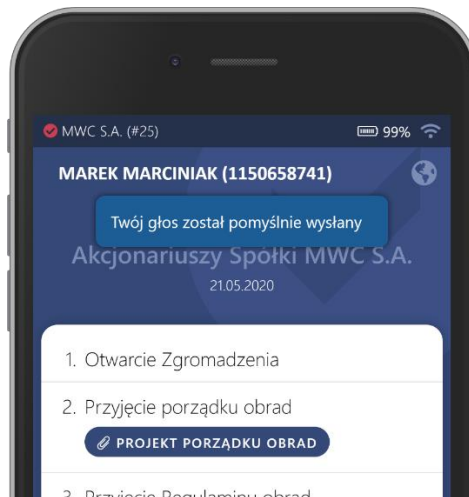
MWC S.A. (#25)

99%

MAREK MARCINIAK (1150658741)

Twój głos został pomyślnie wysłany

Akcjonariuszy Spółki MWC S.A.

21.05.2020

1. Otwarcie Zgromadzenia

2. Przyjęcie porządku obrad

PROJEKT PORZĄDKU OBRAD

3. Przyjęcie Regulaminu obrad